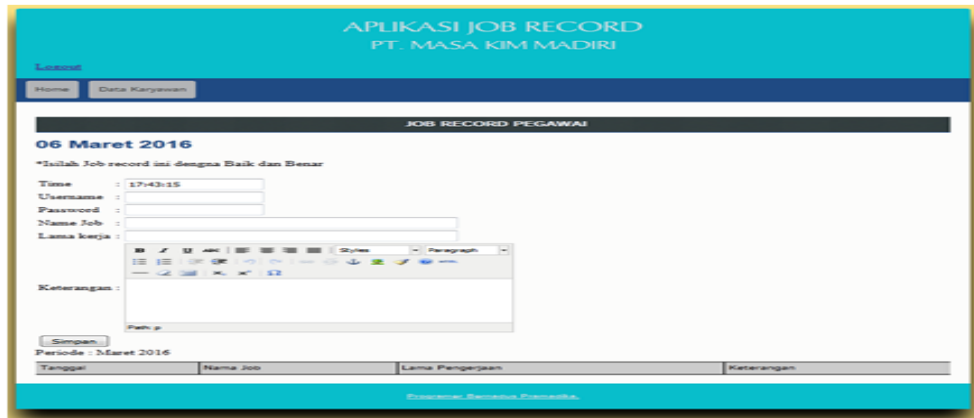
APLIKASI JOB RECORD
PT. MASA KIM MADIRI

Logout

Home Data Karyawan

JOB RECORD PEGAWAI

06 Maret 2016

*Isilah Job record ini dengna Baik dan Benar

Time : 17:43:15
Username :
Password :
Name Job :
Lama kerja :

B I U ABC Styles Paragraph
Ω

Keterangan :

Path: p

Simpan

Periode : Maret 2016

| Tanggal | Nama Job | Lama Pengerjaan | Keterangan |
|---|---|---|---|

Programer Barnabus Pramadika.